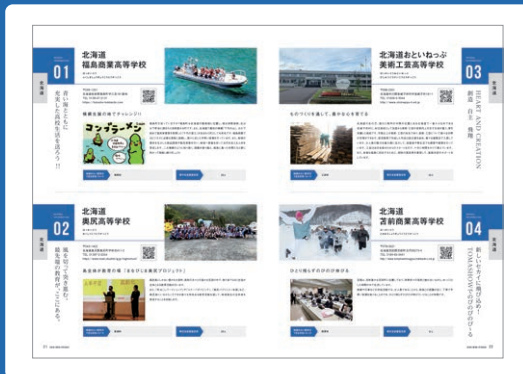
01

北海道
福島商業高等学校

豊かな自然とともに成長する高校生を迎えよう!!

02

北海道
奥尻高等学校

風を切って海を走る。北の島で学び、ここにある。

03

北海道おといねっぷ美術工芸高等学校

ものづくりを通して、豊かな心を育てる

HEART AND CREATION 創造 自主 飛翔

04

北海道
吉新商業高等学校

新しいカイに漕ぎ出せ! TOMASHO のひびのびーる

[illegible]